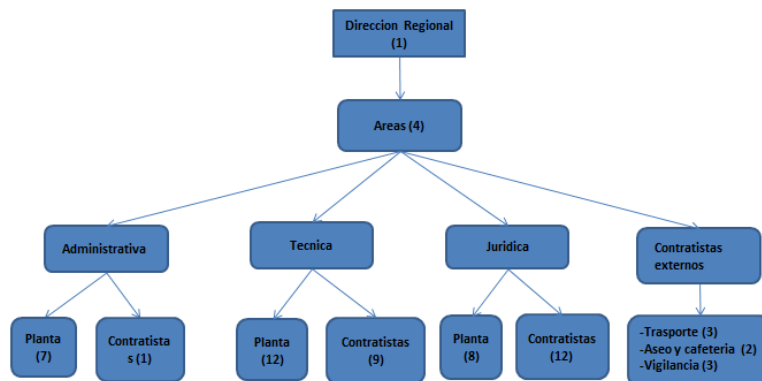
Direccion Regional (1)

Areas (4)

Administrativa

Tecnica

Juridica

Contratistas externos

Planta (7)

Contratista s (1)

Planta (12)

Contratistas (9)

Planta (8)

Contratistas (12)

-Trasporte (3)
-Aseo y cafeteria (2)
-Vigilancia (3)